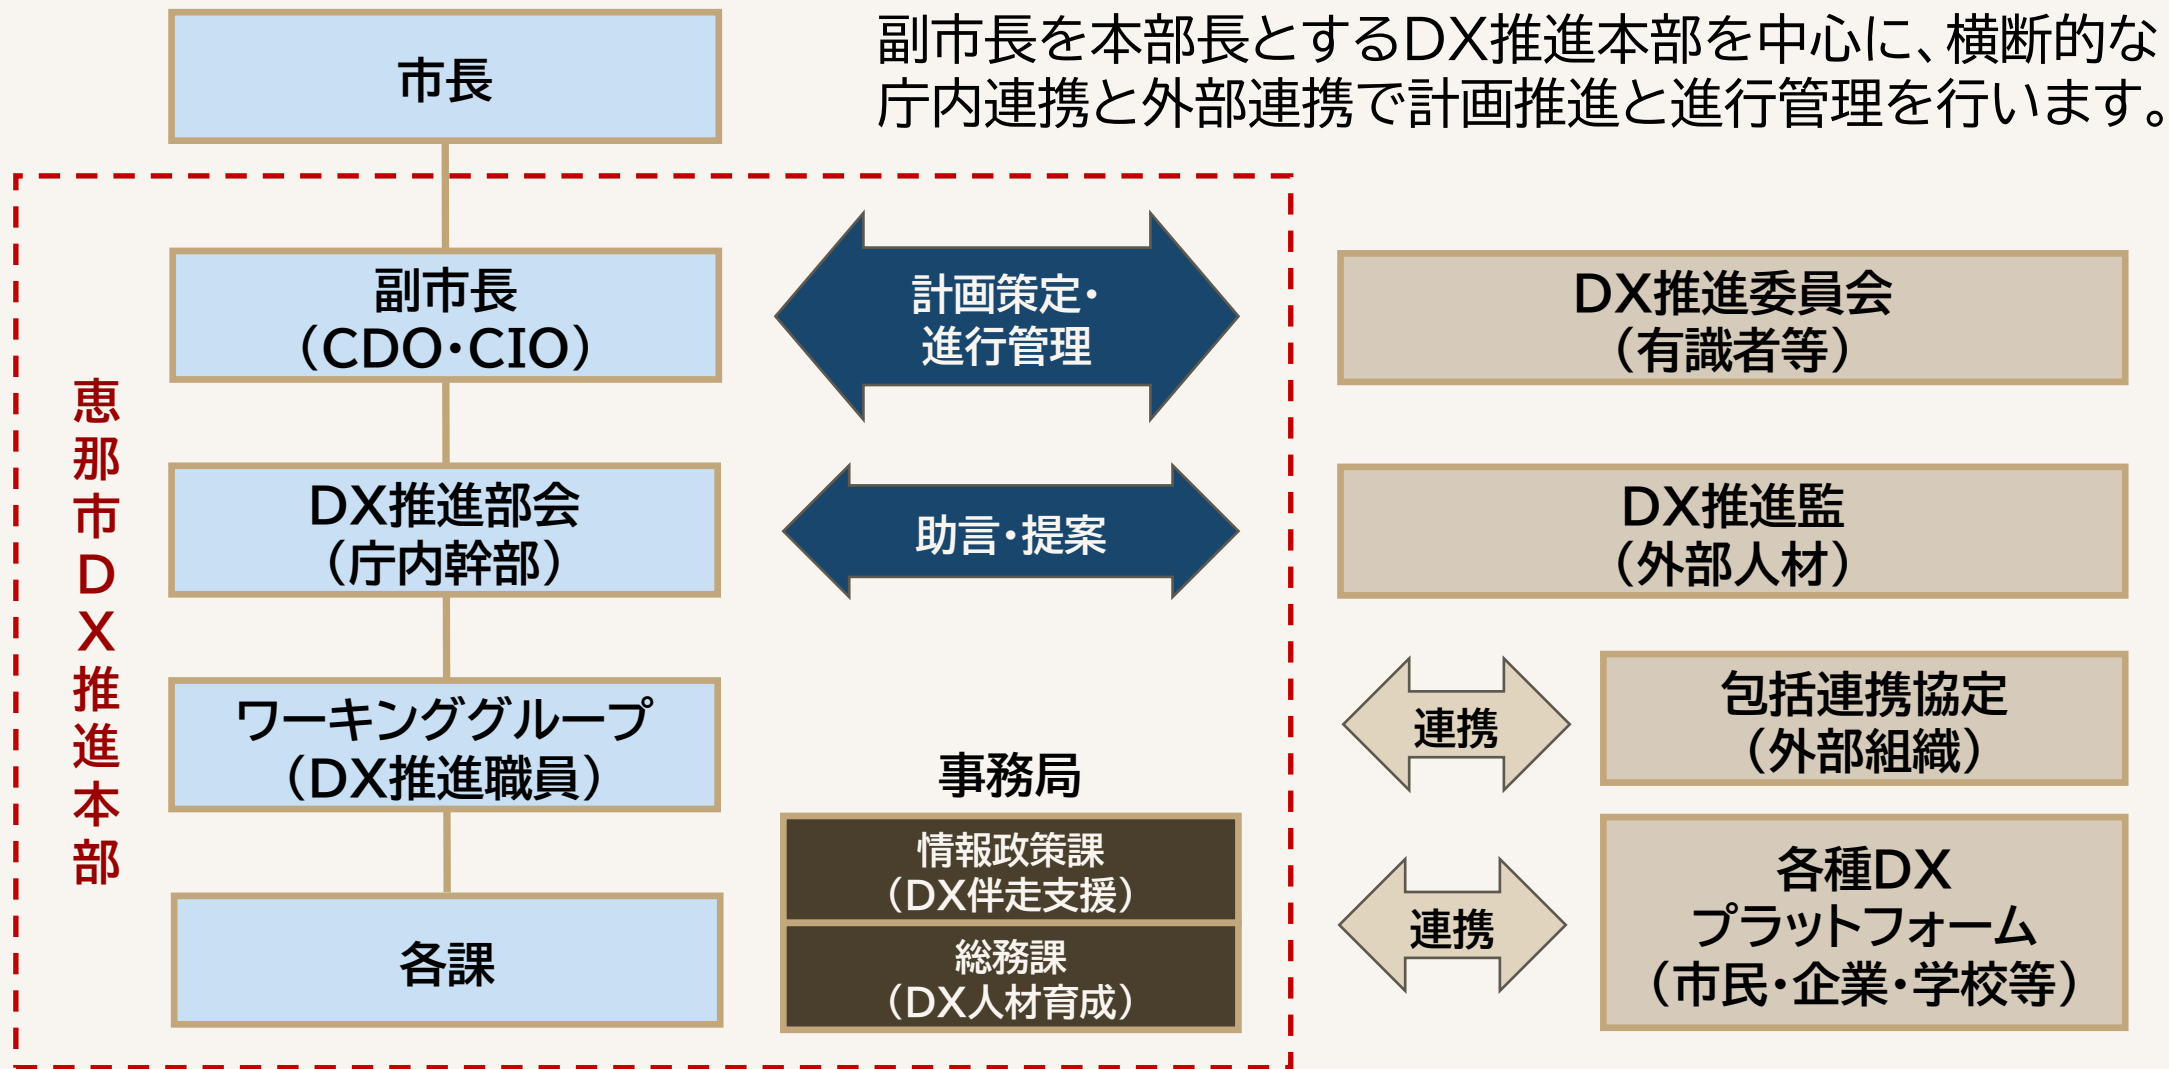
市長

副市長を本部長とするDX推進本部を中心に、横断的な庁内連携と外部連携で計画推進と進行管理を行います。

恵那市DX推進本部

副市長
（CDO・CIO）

計画策定・
進行管理

DX推進委員会
（有識者等）

DX推進部会
（庁内幹部）

助言・提案

DX推進監
（外部人材）

ワーキンググループ
（DX推進職員）

連携

包括連携協定
（外部組織）

事務局

情報政策課
（DX伴走支援）

総務課
（DX人材育成）

各課

連携

各種DX
プラットフォーム
（市民・企業・学校等）